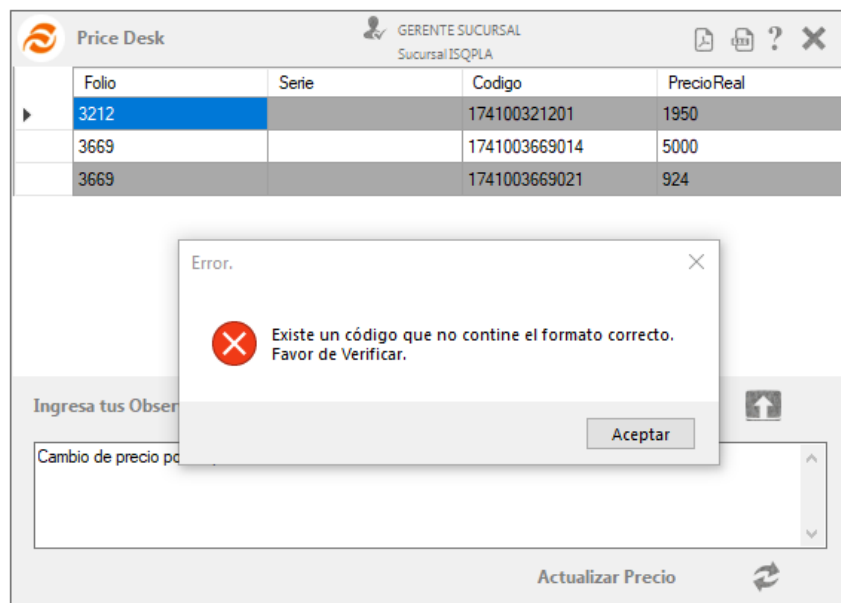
Price Desk

GERENTE SUCURSAL
Sucursal ISQPLA

?

| | Folio | Serie | Codigo | PrecioReal |
|---|---|---|---|---|
| ▶ | 3212 | | 174100321201 | 1950 |
| | 3669 | | 1741003669014 | 5000 |
| | 3669 | | 1741003669021 | 924 |

Error.

Existe un código que no contine el formato correcto. Favor de Verificar.

Aceptar

Ingresa tus Obser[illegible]

Cambio de precio po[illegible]

Actualizar Precio